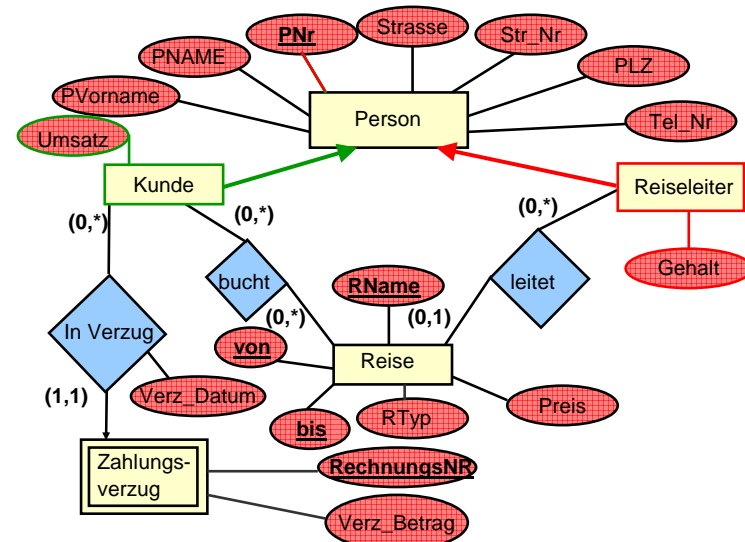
PNr
Strasse
PNAME
Str_Nr
PLZ
PVorname
Person
Tel_Nr
Umsatz
Kunde
Reiseleiter
(0,*)
(0,*)
(0,*)
bucht
leitet
Gehalt
RName
In Verzug
(0,*)
(0,1)
von
Reise
(1,1)
Verz_Datum
Preis
bis
RTyp
Zahlungsverzug
RechnungsNR
Verz_Betrag